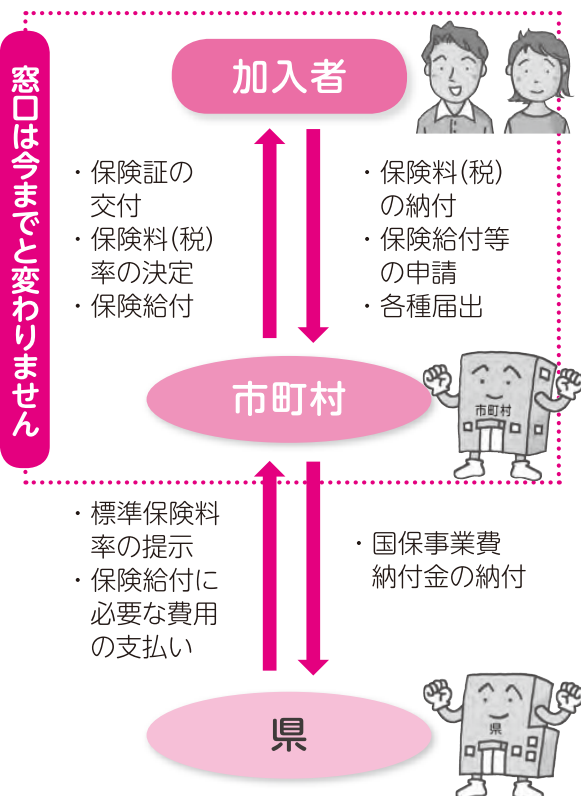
窓口は今までと変わりません

加入者

・保険証の交付
・保険料(税)率の決定
・保険給付

・保険料(税)の納付
・保険給付等の申請
・各種届出

市町村

市町村

・標準保険料率の提示
・保険給付に必要な費用の支払い

・国保事業費納付金の納付

県

県